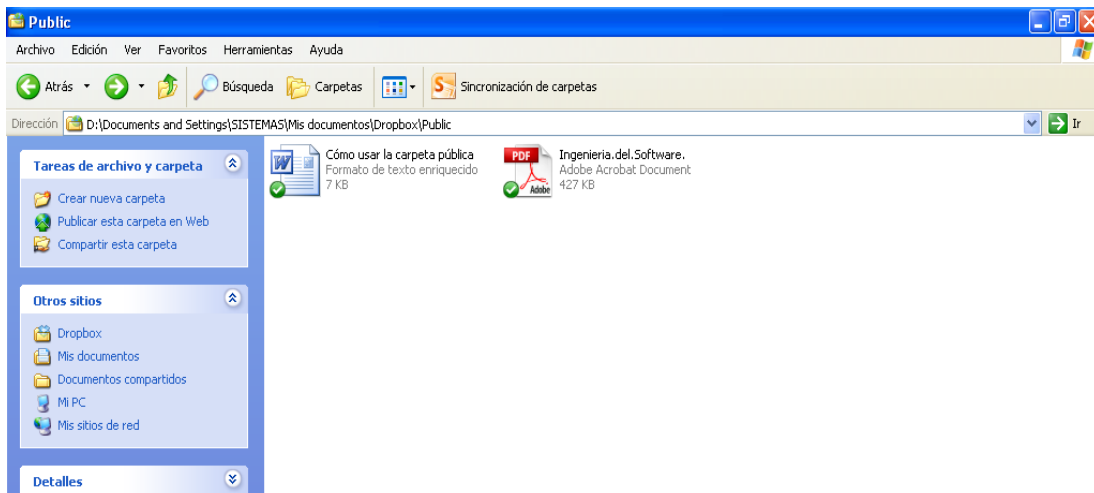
Public

Archivo Edición Ver Favoritos Herramientas Ayuda

Atrás Búsqueda Carpetas Sincronización de carpetas

Dirección D:\Documents and Settings\SISTEMAS\Mis documentos\Dropbox\Public Ir

Tareas de archivo y carpeta

Crear nueva carpeta
Publicar esta carpeta en Web
Compartir esta carpeta

Otros sitios

Dropbox
Mis documentos
Documentos compartidos
Mi PC
Mis sitios de red

Detalles

Cómo usar la carpeta pública
Formato de texto enriquecido
7 KB

PDF
Adobe
Ingenieria.del.Software.
Adobe Acrobat Document
427 KB